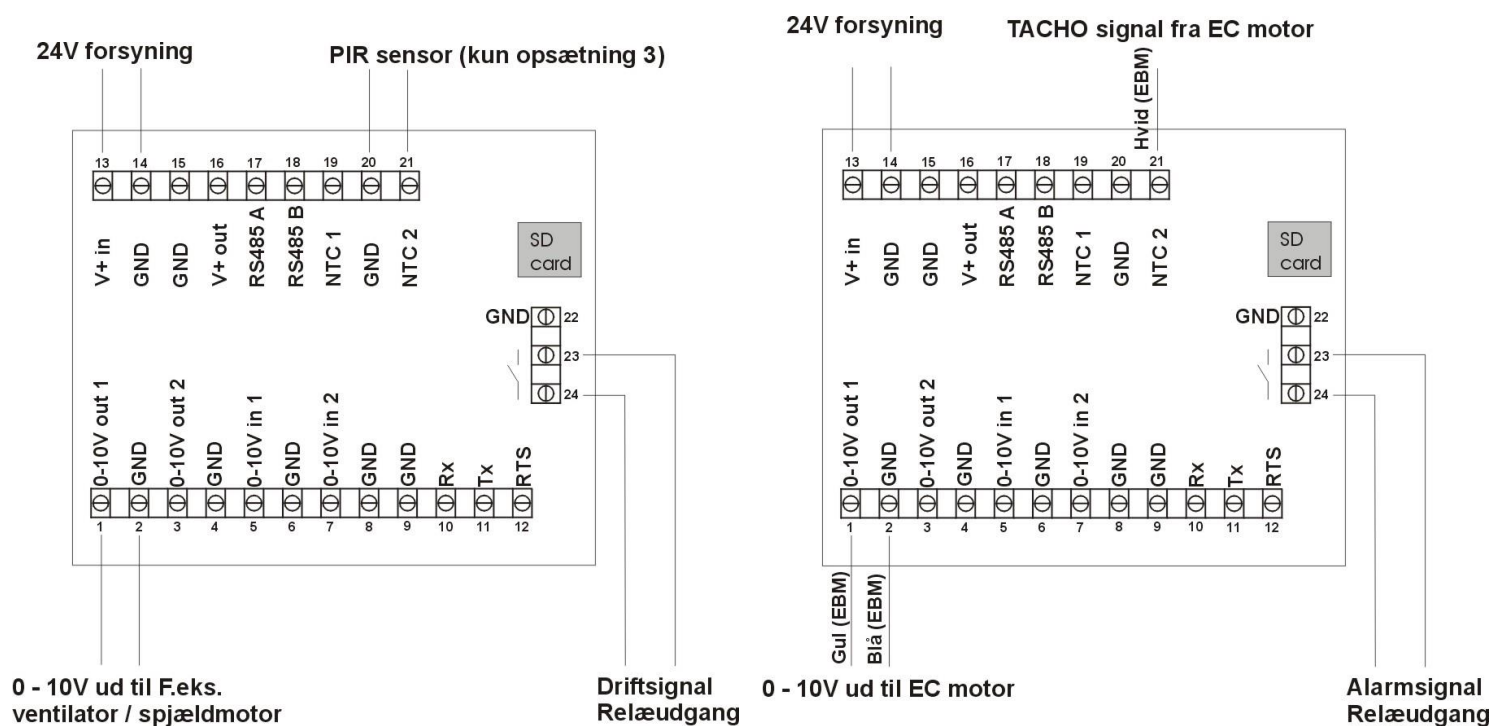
24V forsyning

PIR sensor (kun opsætning 3)

13 14 15 16 17 18 19 20 21

V+ in GND GND V+ out RS485 A RS485 B NTC 1 GND NTC 2

SD card

GND 22

23

24

0-10V out 1 GND 0-10V out 2 GND 0-10V in 1 GND 0-10V in 2 GND GND Rx Tx RTS

1 2 3 4 5 6 7 8 9 10 11 12

0 - 10V ud til F.eks. ventilator / spjældmotor

Driftsignal Relæudgang

24V forsyning

TACHO signal fra EC motor

Hvid (EBM)

13 14 15 16 17 18 19 20 21

V+ in GND GND V+ out RS485 A RS485 B NTC 1 GND NTC 2

SD card

GND 22

23

24

0-10V out 1 GND 0-10V out 2 GND 0-10V in 1 GND 0-10V in 2 GND GND Rx Tx RTS

1 2 3 4 5 6 7 8 9 10 11 12

Gul (EBM) Blå (EBM)

0 - 10V ud til EC motor

Alarmsignal Relæudgang